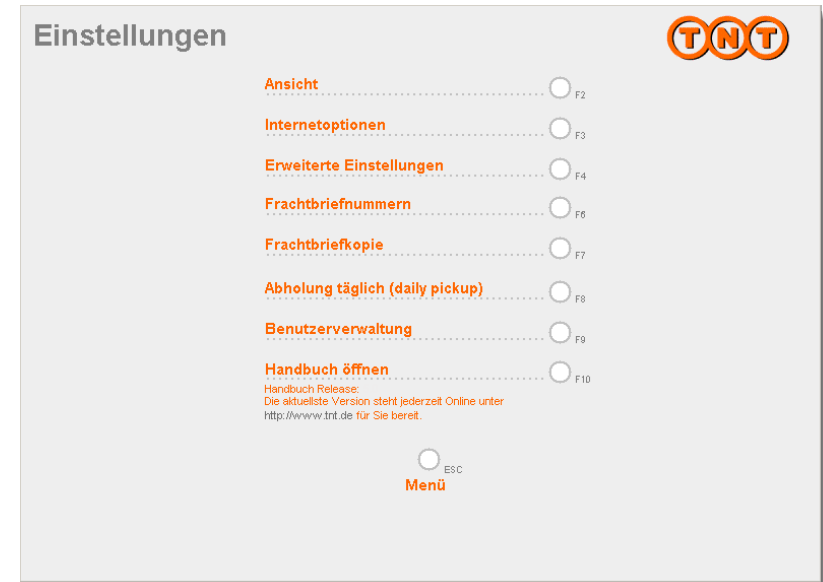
Einstellungen

TNT

Ansicht F2

Internetoptionen F3

Erweiterte Einstellungen F4

Frachtbriefnummern F6

Frachtbriefkopie F7

Abholung täglich (daily pickup) F8

Benutzerverwaltung F9

Handbuch öffnen F10

Handbuch Release:
Die aktuellste Version steht jederzeit Online unter http://www.tnt.de für Sie bereit.

ESC
Menü